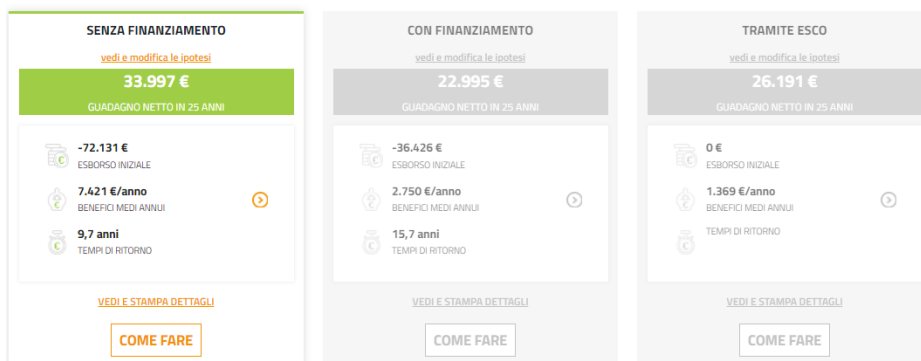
SENZA FINANZIAMENTO

vedi e modifica le ipotesi

33.997 €

GUADAGNO NETTO IN 25 ANNI

-72.131 €
ESBORSO INIZIALE

7.421 €/anno
BENEFICI MEDI ANNUI

9,7 anni
TEMPI DI RITORNO

VEDI E STAMPA DETTAGLI

COME FARE

CON FINANZIAMENTO

vedi e modifica le ipotesi

22.995 €

GUADAGNO NETTO IN 25 ANNI

-36.426 €
ESBORSO INIZIALE

2.750 €/anno
BENEFICI MEDI ANNUI

15,7 anni
TEMPI DI RITORNO

VEDI E STAMPA DETTAGLI

COME FARE

TRAMITE ESCO

vedi e modifica le ipotesi

26.191 €

GUADAGNO NETTO IN 25 ANNI

0 €
ESBORSO INIZIALE

1.369 €/anno
BENEFICI MEDI ANNUI

TEMPI DI RITORNO

VEDI E STAMPA DETTAGLI

COME FARE